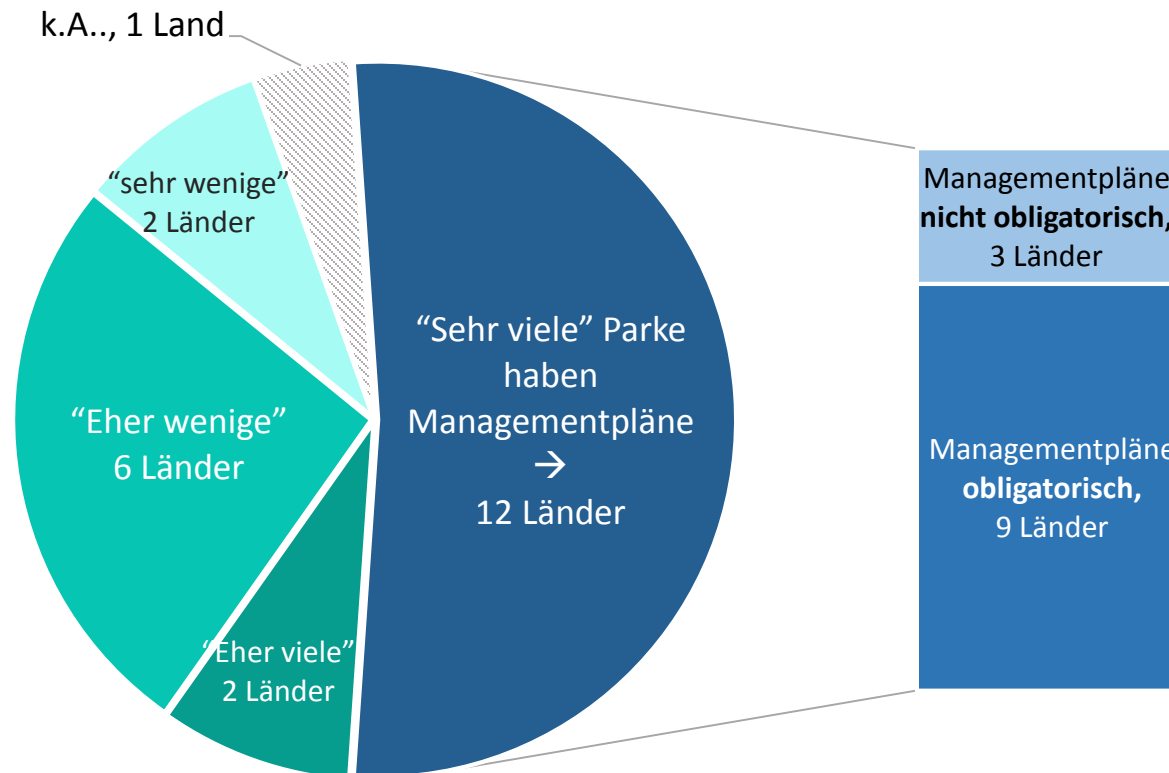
k.A.., 1 Land

“sehr wenige” 2 Länder

“Eher wenige” 6 Länder

“Eher viele” 2 Länder

“Sehr viele” Parke haben Managementpläne → 12 Länder

Managementpläne **nicht obligatorisch,** 3 Länder

Managementpläne **obligatorisch,** 9 Länder